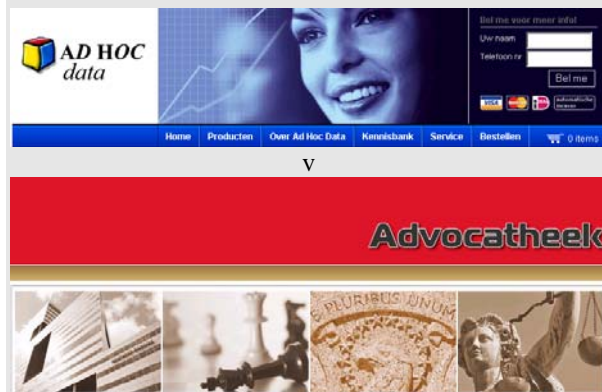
AD HOC data

Bel me voor meer info!

Uw naam

Telefoon nr

Bel me

VISA

automatische incasso

Home | Producten | Over Ad Hoc Data | Kennisbank | Service | Bestellen | 0 items

V

Advocatheek

E PLURIBUS UNUM